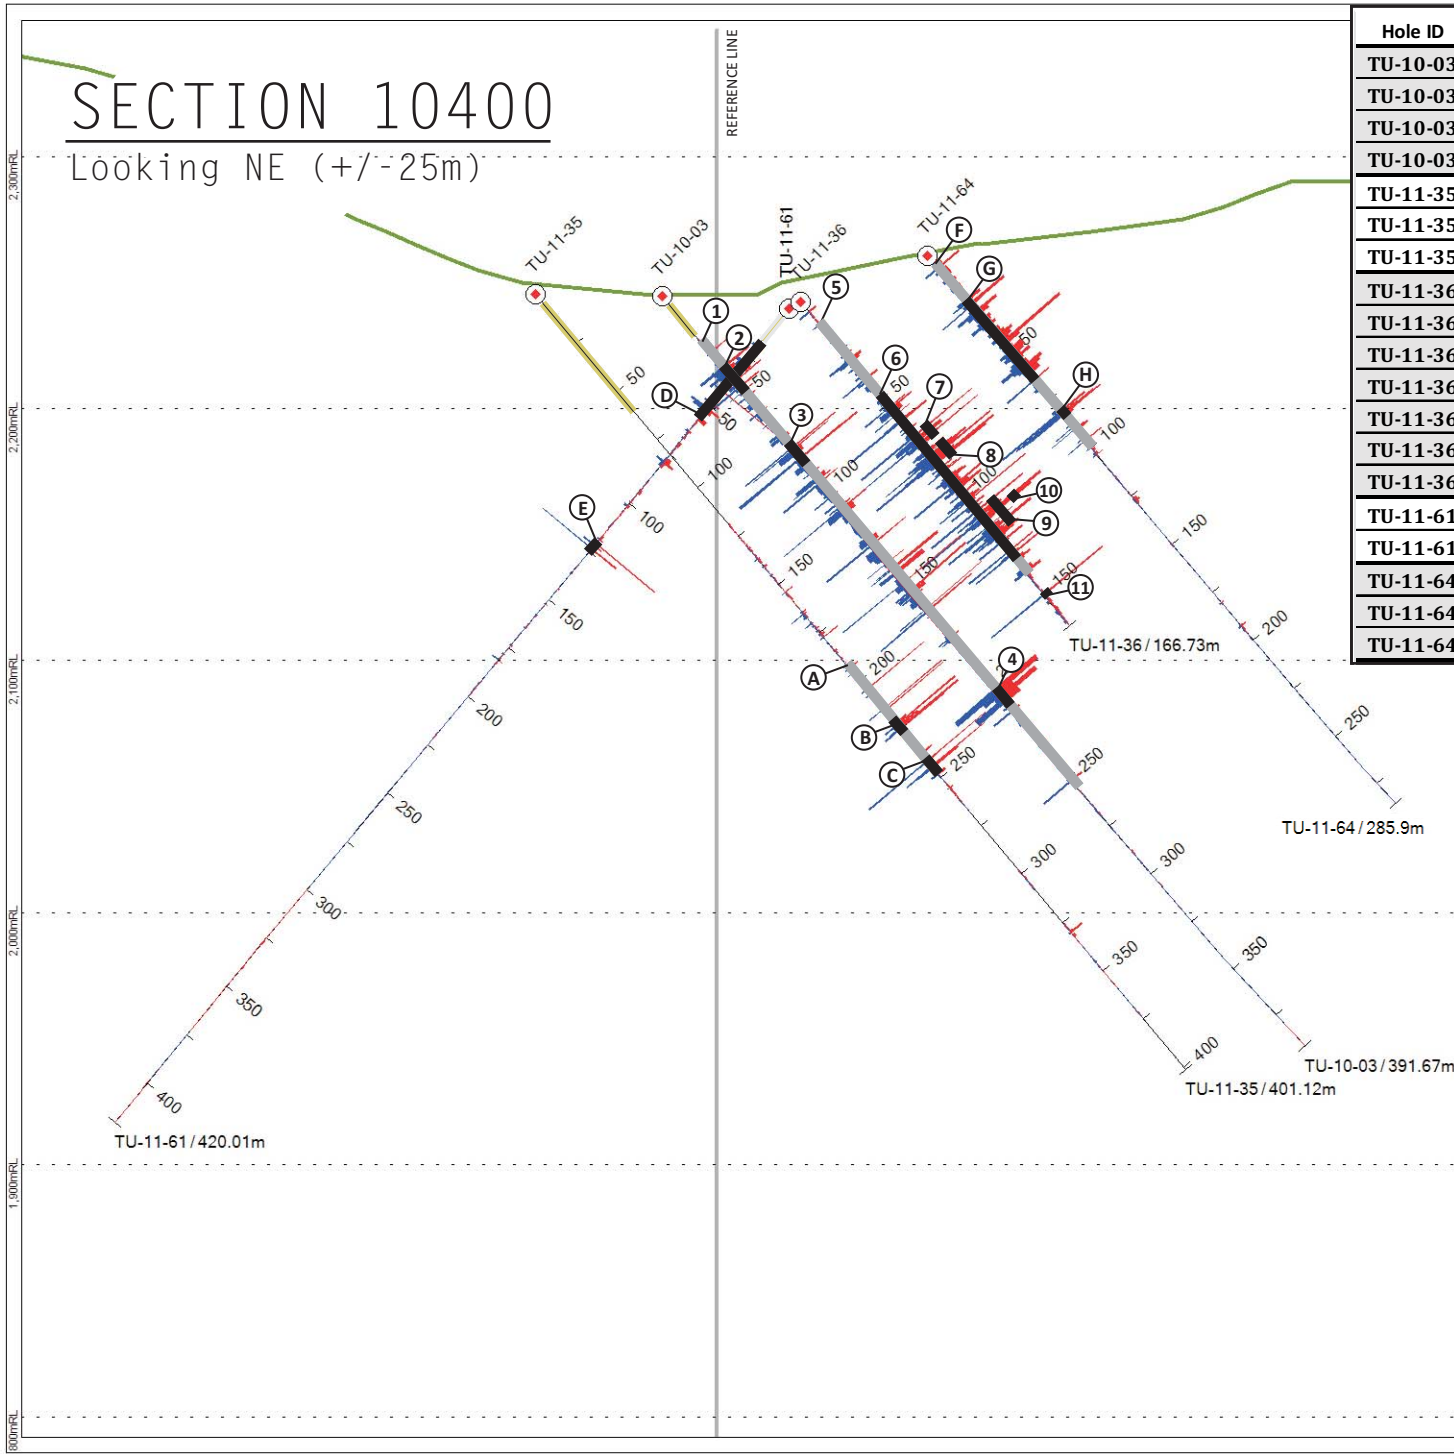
SECTION 10400
Looking NE (+/-25m)

REFERENCE LINE

2,300mRL
2,200mRL
2,100mRL
2,000mRL
1,900mRL
1,800mRL

TU-11-35
TU-10-03
TU-11-61
TU-11-36
TU-11-64

1 2 3 4 5 6 7 8 9 10 11
A B C D E F G H

50
100
150
200
250
300
350
400

TU-11-36 / 166.73m
TU-11-64 / 285.9m
TU-10-03 / 391.67m
TU-11-35 / 401.12m
TU-11-61 / 420.01m

| Hole ID |
|---|
| TU-10-03 |
| TU-10-03 |
| TU-10-03 |
| TU-10-03 |
| TU-11-35 |
| TU-11-35 |
| TU-11-35 |
| TU-11-36 |
| TU-11-36 |
| TU-11-36 |
| TU-11-36 |
| TU-11-36 |
| TU-11-36 |
| TU-11-36 |
| TU-11-61 |
| TU-11-61 |
| TU-11-64 |
| TU-11-64 |
| TU-11-64 |